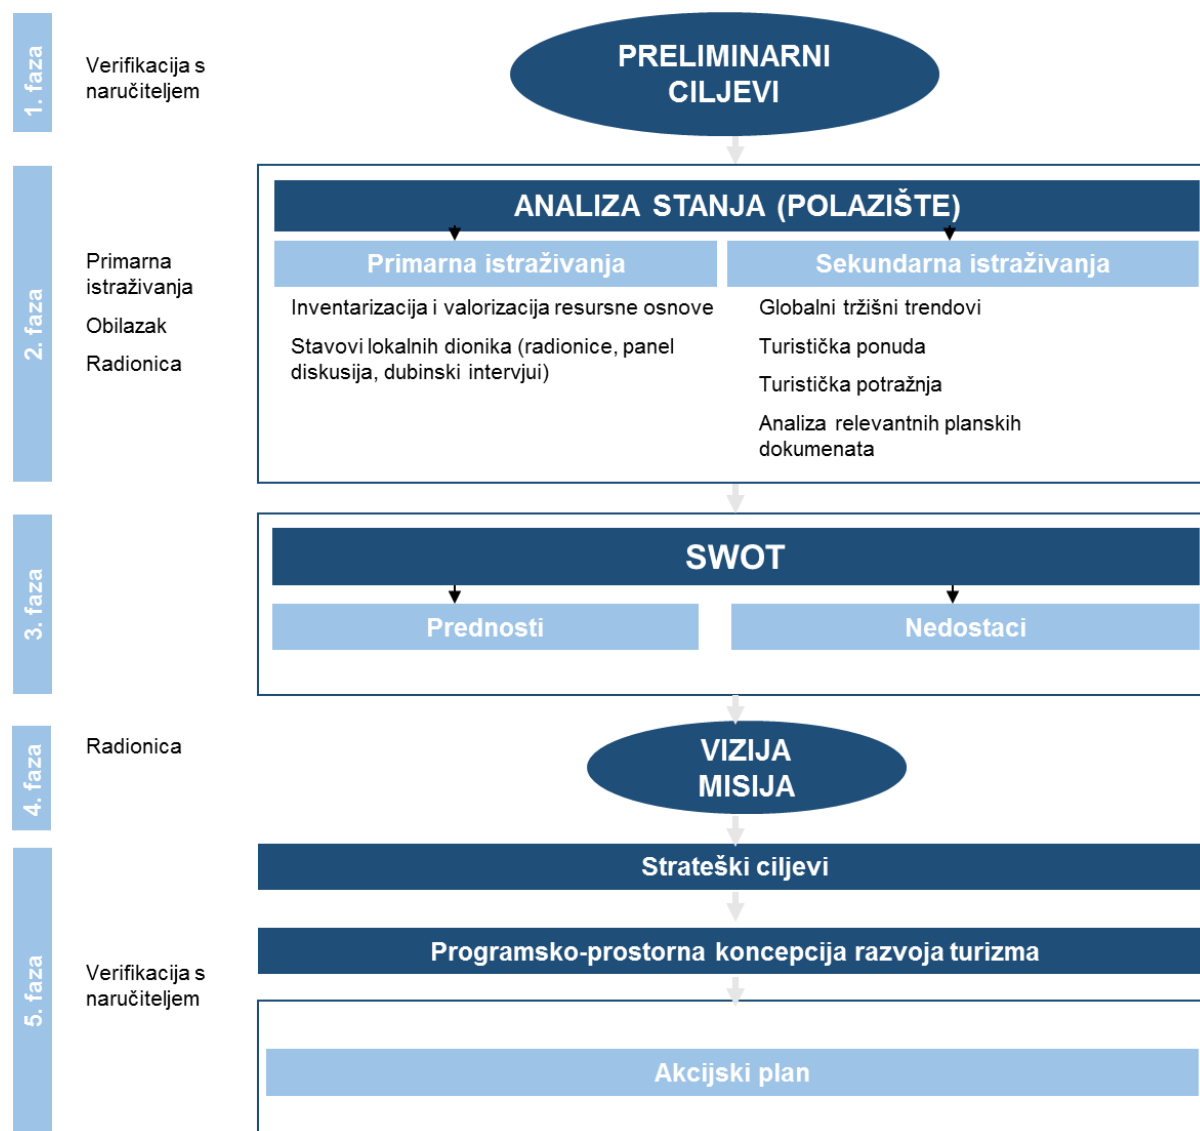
1. faza

Verifikacija s naručiteljem

PRELIMINARNI CILJEVI

2. faza

Primarna istraživanja

Obilazak

Radionica

ANALIZA STANJA (POLAZIŠTE)

Primarna istraživanja

Inventarizacija i valorizacija resursne osnove

Stavovi lokalnih dionika (radionice, panel diskusija, dubinski intervjui)

Sekundarna istraživanja

Globalni tržišni trendovi

Turistička ponuda

Turistička potražnja

Analiza relevantnih planskih dokumenata

3. faza

SWOT

Prednosti

Nedostaci

4. faza

Radionica

VIZIJA MISIJA

5. faza

Verifikacija s naručiteljem

Strateški ciljevi

Programsko-prostorna koncepcija razvoja turizma

Akcijski plan